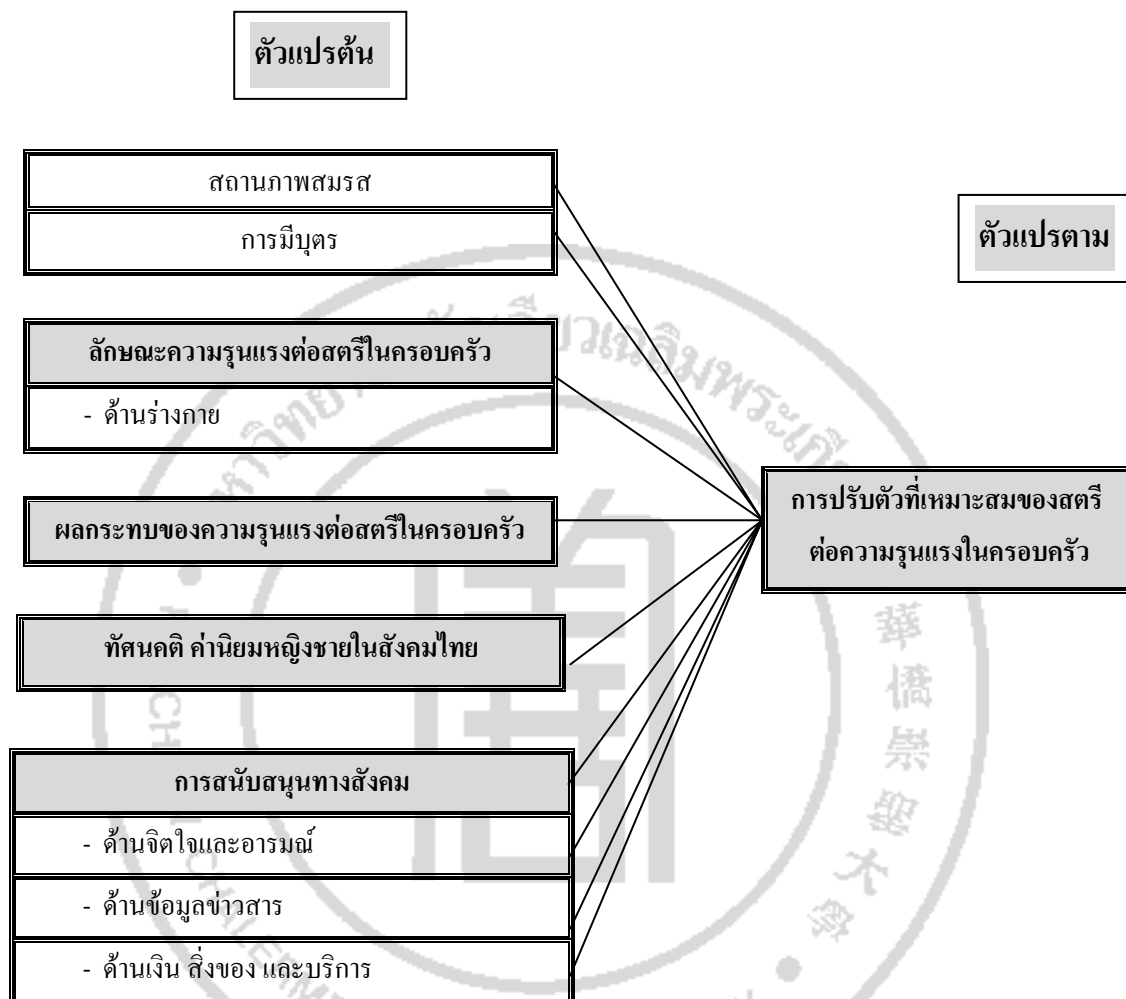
ตัวแปรต้น

สถานภาพสมรส

การมีบุตร

ลักษณะความรุนแรงต่อสตรีในครอบครัว

- ด้านร่างกาย

ผลกระทบของความรุนแรงต่อสตรีในครอบครัว

ทัศนคติ ค่านิยมหญิงชายในสังคมไทย

การสนับสนุนทางสังคม

- ด้านจิตใจและอารมณ์

- ด้านข้อมูลข่าวสาร

- ด้านเงิน สิ่งของ และบริการ

ตัวแปรตาม

การปรับตัวที่เหมาะสมของสตรีต่อความรุนแรงในครอบครัว

華僑崇聖大學